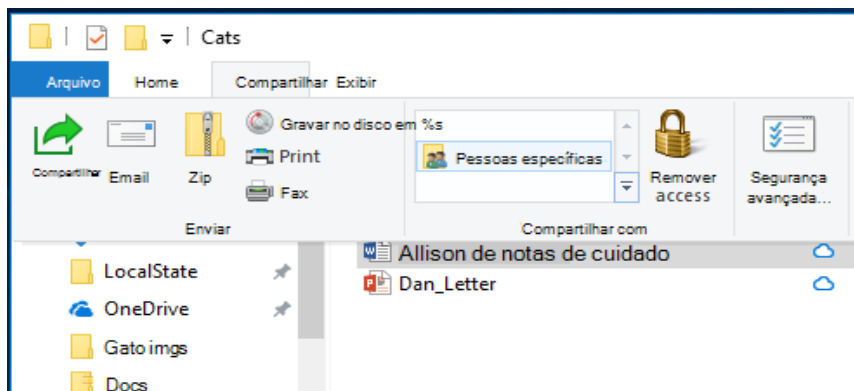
Cats

Arquivo Home Compartilhar Exibir

Compartilhar Email Zip

Gravar no disco em %s

Print

Fax

Enviar

Pessoas específicas

Compartilhar com

Remover access

Segurança avançada...

LocalState

OneDrive

Gato imgs

Docs

Allison de notas de cuidado

Dan_Letter